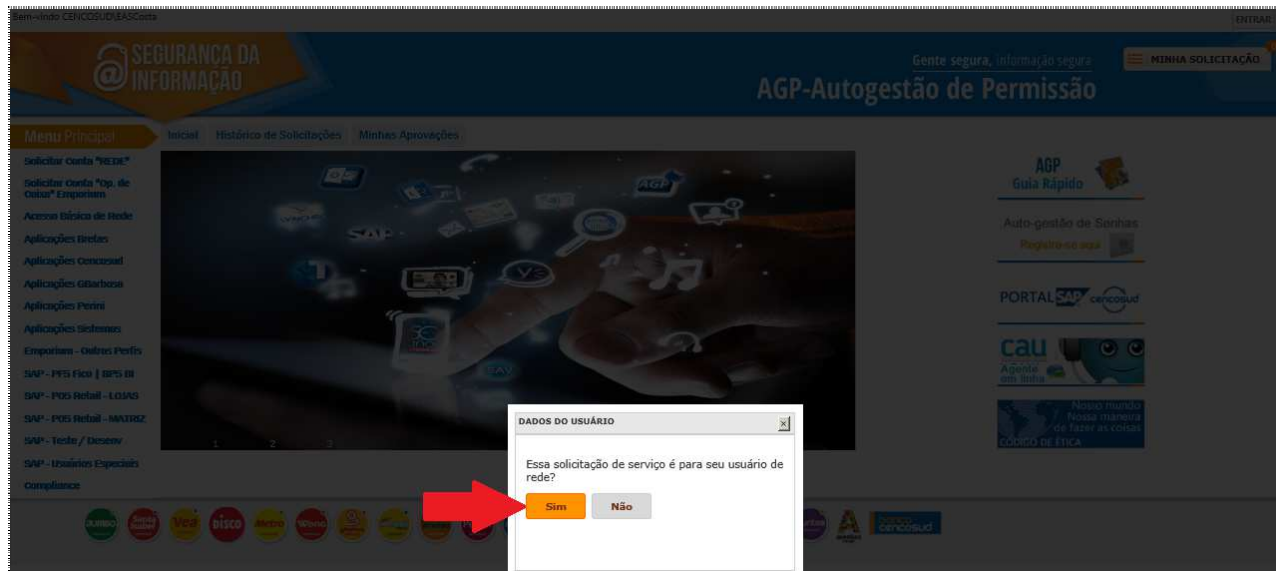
Bem-vindo CENCOSUD\EASCosta

ENTRAR

SEGURANÇA DA INFORMAÇÃO

Gente segura, informação segura

MINHA SOLICITAÇÃO

AGP-Autogestão de Permissão

Menu Principal

Inicial | Histórico de Solicitações | Minhas Aprovações

Solicitar Conta "REDE"
Solicitar Conta "Op. de Caixa" Emporium
Acesso Básico de Rede
Aplicações Bretas
Aplicações Cencosud
Aplicações GBarbosa
Aplicações Perini
Aplicações Sistemas
Emporium - Outros Perfis
SAP - PFS Fico | BPS BI
SAP - POS Retail - LOJAS
SAP - POS Retail - MATRIZ
SAP - Teste / Desenv
SAP - Usuários Especiais
Compliance

SAP
AGP

1 2 3

AGP
Guia Rápido

Auto-gestão de Senhas
Registre-se aqui

PORTAL SAP cencosud

cau
Agente em linha

Nosso mundo
Nossa maneira de fazer as coisas
CÓDIGO DE ÉTICA

DADOS DO USUÁRIO

Essa solicitação de serviço é para seu usuário de rede?

Sim
Não

Jumbo
Santa Isabel
Vea
Disco
Wong
Metro
Banco Cencosud